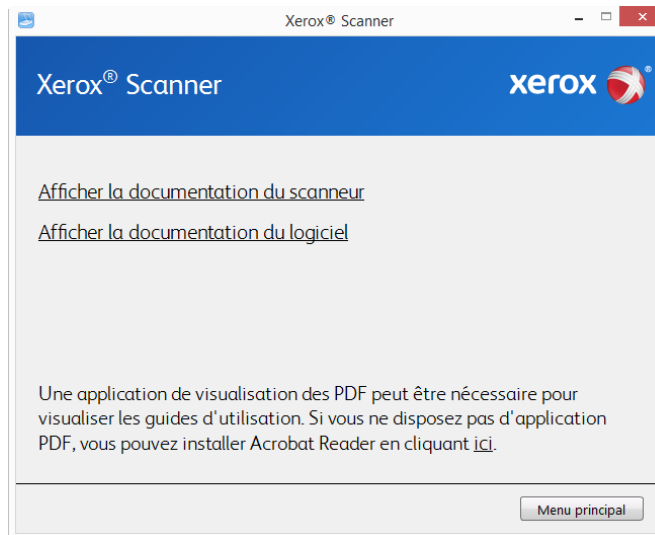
Xerox® Scanner

Xerox® Scanner

xerox

Afficher la documentation du scanneur

Afficher la documentation du logiciel

Une application de visualisation des PDF peut être nécessaire pour visualiser les guides d'utilisation. Si vous ne disposez pas d'application PDF, vous pouvez installer Acrobat Reader en cliquant ici.

Menu principal